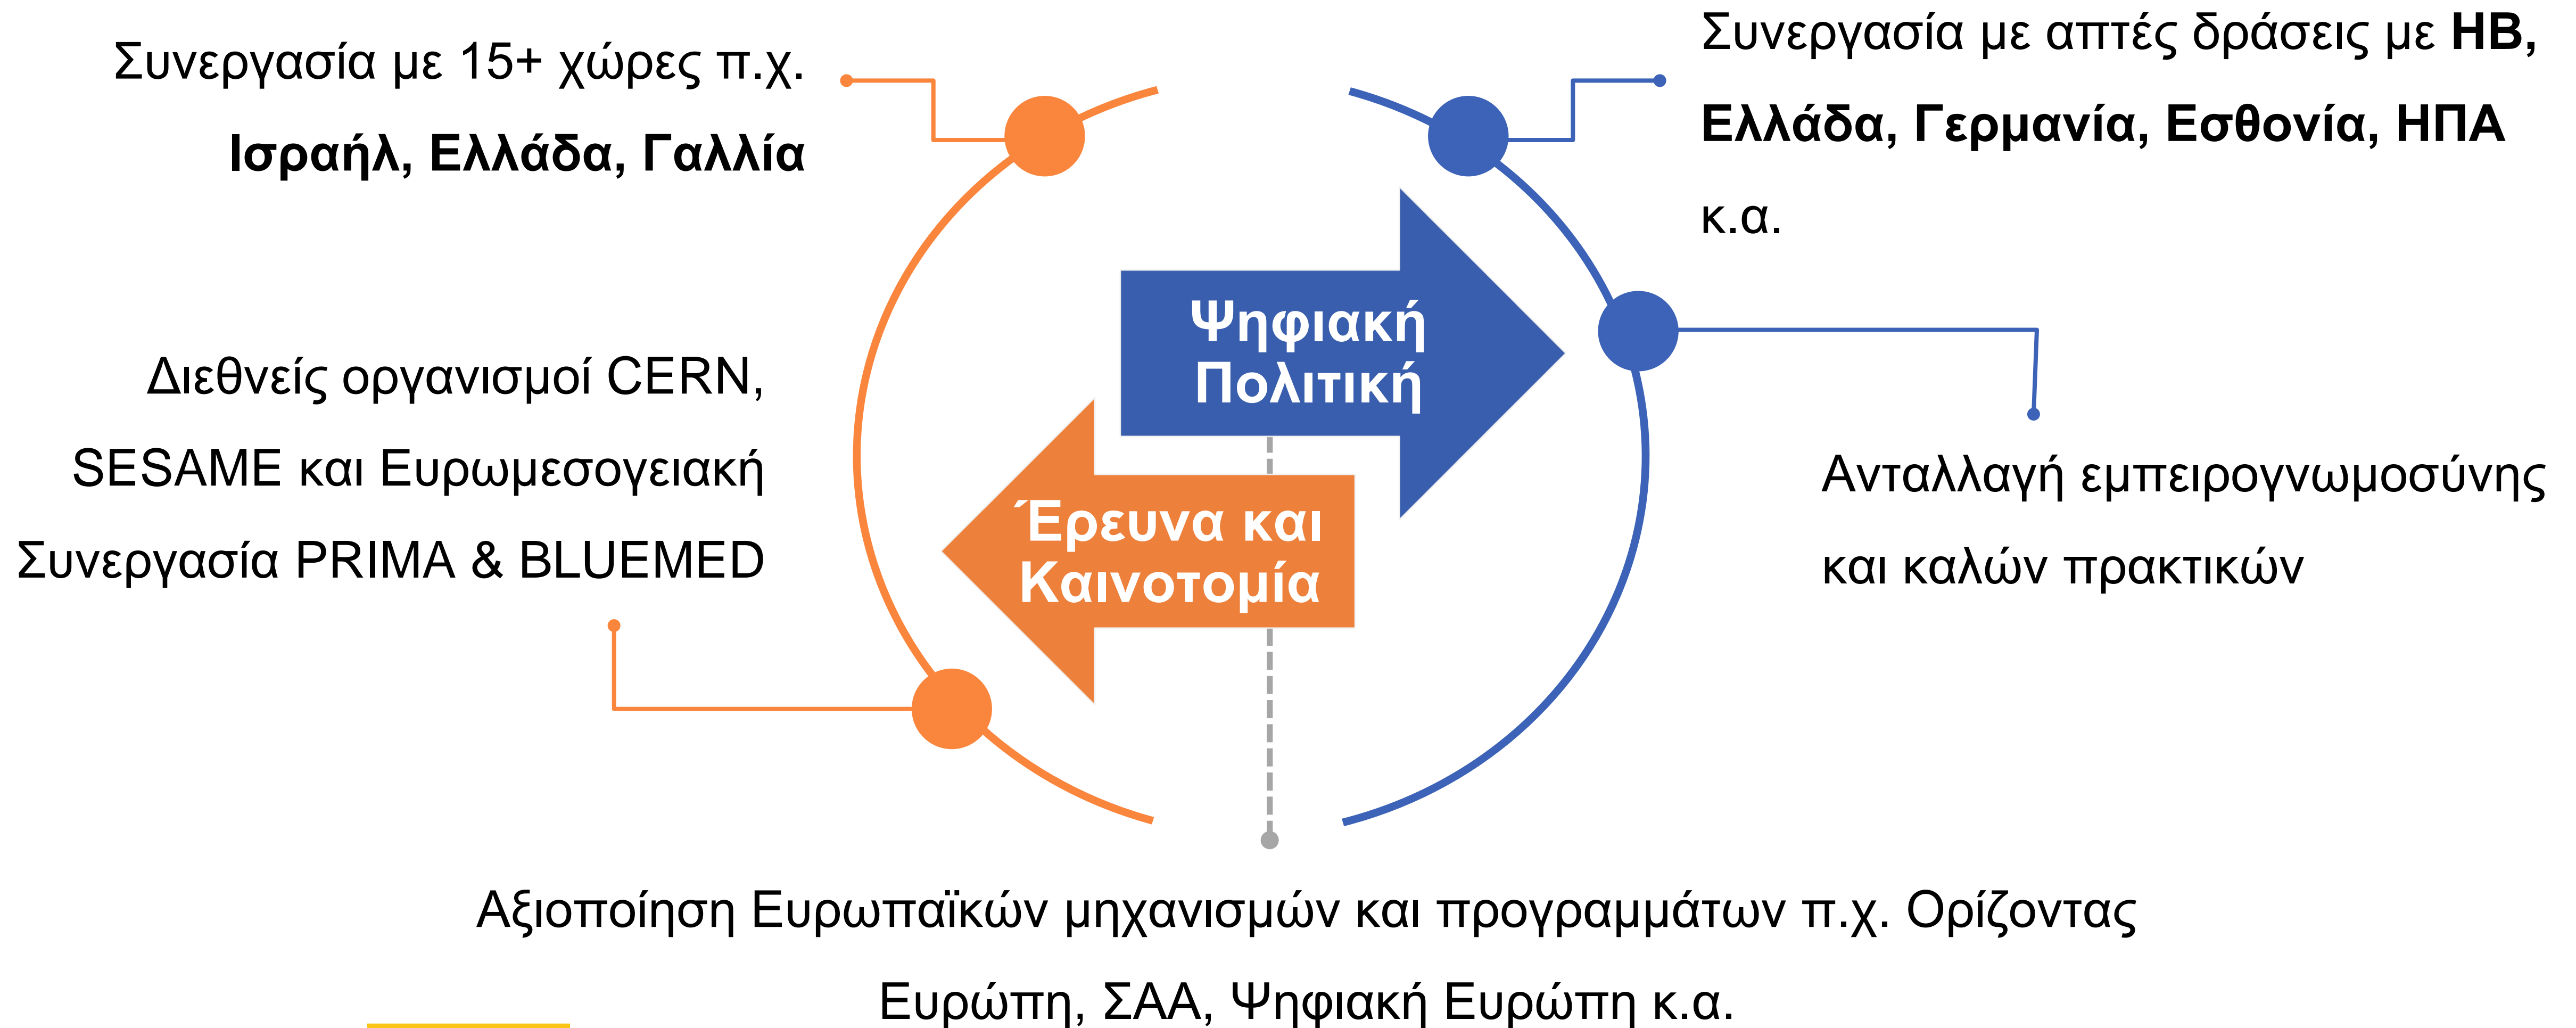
Συνεργασία με 15+ χώρες π.χ. **Ισραήλ, Ελλάδα, Γαλλία**

Συνεργασία με απτές δράσεις με **ΗΒ, Ελλάδα, Γερμανία, Εσθονία, ΗΠΑ** κ.α.

Ψηφιακή Πολιτική

Διεθνείς οργανισμοί CERN, SESAME και Ευρωμεσογειακή Συνεργασία PRIMA & BLUEMED

Έρευνα και Καινοτομία

Ανταλλαγή εμπειρογνωμοσύνης και καλών πρακτικών

Αξιοποίηση Ευρωπαϊκών μηχανισμών και προγραμμάτων π.χ. Ορίζοντας Ευρώπη, ΣΑΑ, Ψηφιακή Ευρώπη κ.α.